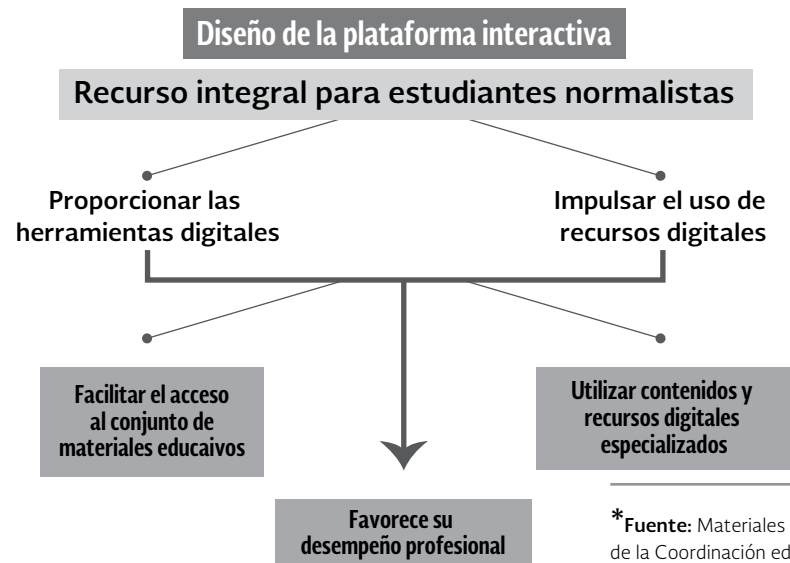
Diseño de la plataforma interactiva

Recurso integral para estudiantes normalistas

Proporcionar las herramientas digitales

Impulsar el uso de recursos digitales

Facilitar el acceso al conjunto de materiales educaivos

Utilizar contenidos y recursos digitales especializados

Favorece su desempeño profesional

*Fuente: Materiales de la Coordinación ed